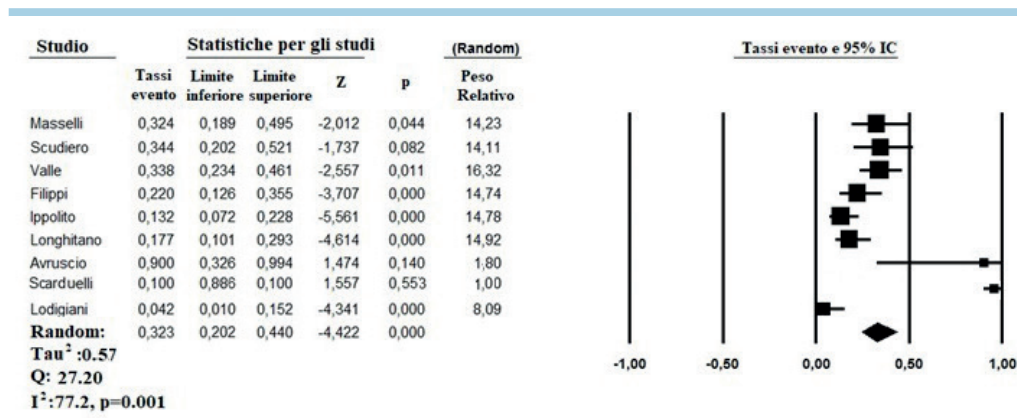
| Studio | Statistiche per gli studi | | | | | (Random) |
|---|---|---|---|---|---|---|
| | Tassi evento | Limite inferiore | Limite superiore | Z | p | Peso Relativo |
| Masselli | 0,324 | 0,189 | 0,495 | -2,012 | 0,044 | 14,23 |
| Scudiero | 0,344 | 0,202 | 0,521 | -1,737 | 0,082 | 14,11 |
| Valle | 0,338 | 0,234 | 0,461 | -2,557 | 0,011 | 16,32 |
| Filippi | 0,220 | 0,126 | 0,355 | -3,707 | 0,000 | 14,74 |
| Ippolito | 0,132 | 0,072 | 0,228 | -5,561 | 0,000 | 14,78 |
| Longhitano | 0,177 | 0,101 | 0,293 | -4,614 | 0,000 | 14,92 |
| Avruscio | 0,900 | 0,326 | 0,994 | 1,474 | 0,140 | 1,80 |
| Scarduelli | 0,100 | 0,886 | 0,100 | 1,557 | 0,553 | 1,00 |
| Lodigiani | 0,042 | 0,010 | 0,152 | -4,341 | 0,000 | 8,09 |
| Random: | 0,323 | 0,202 | 0,440 | -4,422 | 0,000 | |

Tau$^2$:0.57
Q: 27.20
I$^2$:77.2, p=0.001

Tassi evento e 95% IC

-1,00 -0,50 0,00 0,50 1,00